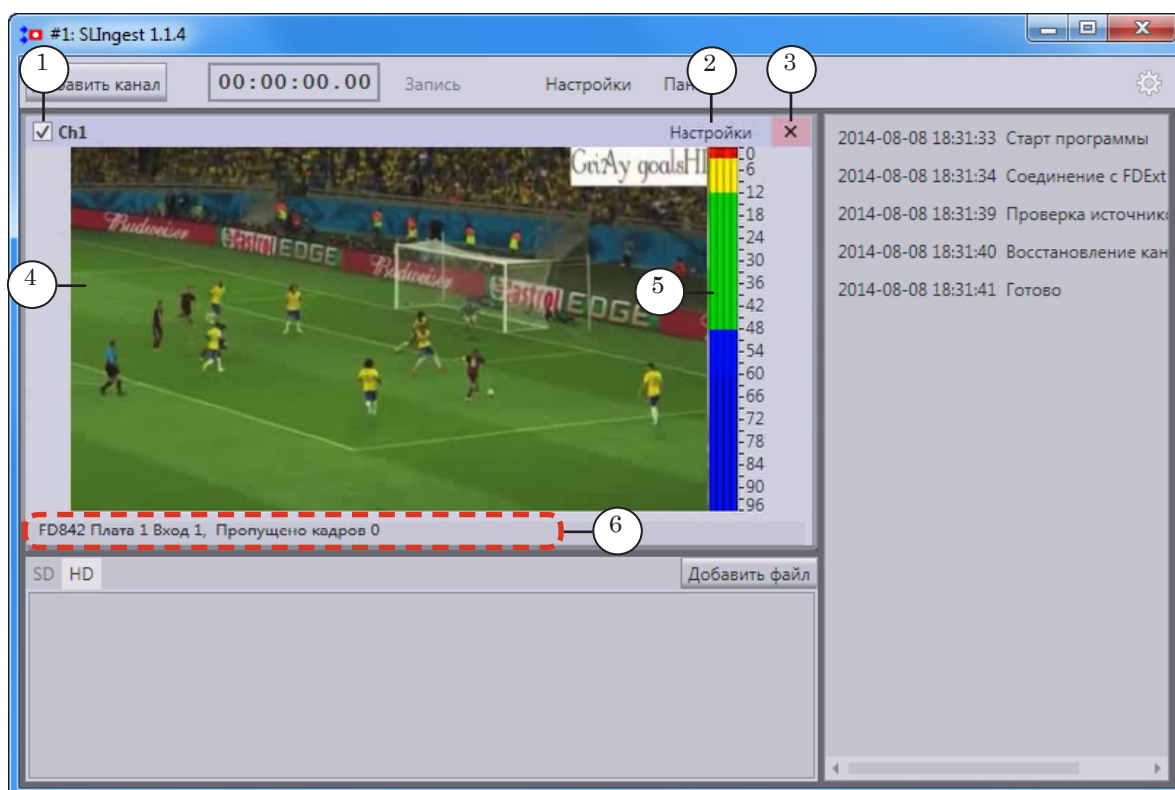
#1: SLIngest 1.1.4

1 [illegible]авить канал 00:00:00.00 Запись Настройки Пан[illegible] 2 3

Ch1 Настройки ×

GriAy goalsHI

0
6
12
18
24
30
36
42
48
54
60
66
72
78
84
90
96

4 5

Budweiser EDGE Budweiser EDGE

FD842 Плата 1 Вход 1, Пропущено кадров 0 6

SD HD Добавить файл

2014-08-08 18:31:33 Старт программы
2014-08-08 18:31:34 Соединение с FDExt
2014-08-08 18:31:39 Проверка источник
2014-08-08 18:31:40 Восстановление кан
2014-08-08 18:31:41 Готово